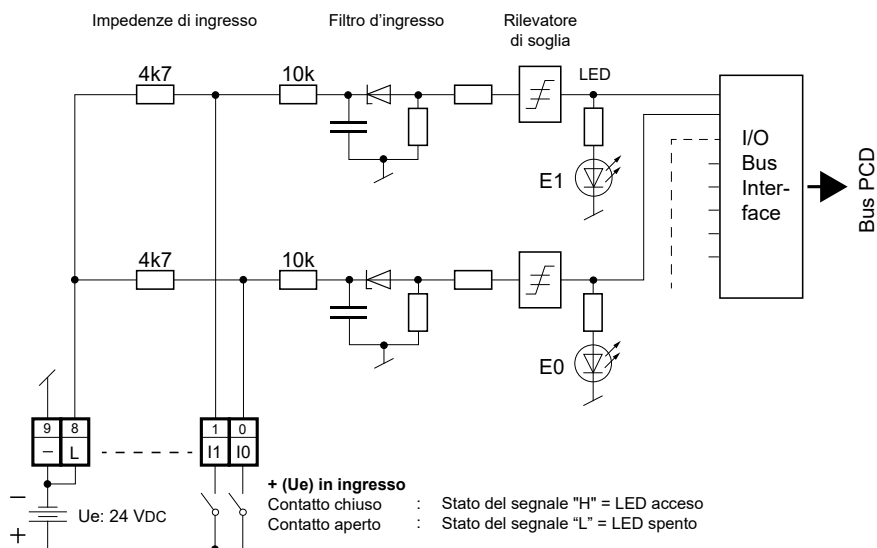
Impedenze di ingresso

Filtro d'ingresso

Rilevatore di soglia

4k7

10k

LED

I/O Bus Interface

Bus PCD

E1

4k7

10k

E0

9 8

– L

1 0

I1 I0

–

+

Ue: 24 VDC

**+ (Ue) in ingresso**

| Contatto chiuso | : | Stato del segnale "H" = LED acceso |
|---|---|---|
| Contatto aperto | : | Stato del segnale "L" = LED spento |